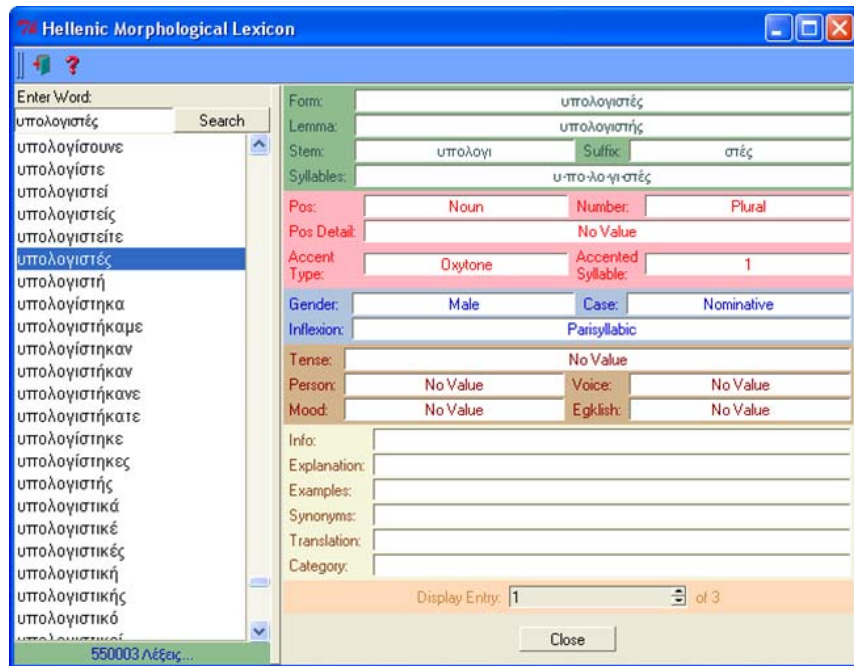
Hellenic Morphological Lexicon

Enter Word:
υπολογιστές
Search

υπολογίσουνε
υπολογίστε
υπολογιστεί
υπολογιστείς
υπολογιστείτε
υπολογιστές
υπολογιστή
υπολογίστηκα
υπολογιστήκαμε
υπολογίστηκαν
υπολογιστήκαν
υπολογιστήκανε
υπολογιστήκατε
υπολογίστηκε
υπολογίστηκες
υπολογιστής
υπολογιστικά
υπολογιστικέ
υπολογιστικές
υπολογιστική
υπολογιστικής
υπολογιστικό
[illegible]
550003 Λέξεις...

| Form: | υπολογιστές | | |
|---|---|---|---|
| Lemma: | υπολογιστής | | |
| Stem: | υπολογι | Suffix: | στές |
| Syllables: | υ-πο-λο-γι-στές | | |

| Pos: | Noun | Number: | Plural |
|---|---|---|---|
| Pos Detail: | No Value | | |
| Accent Type: | Oxytone | Accented Syllable: | 1 |

| Gender: | Male | Case: | Nominative |
|---|---|---|---|
| Inflexion: | Parisyllabic | | |

| Tense: | No Value | | |
|---|---|---|---|
| Person: | No Value | Voice: | No Value |
| Mood: | No Value | Egklish: | No Value |

Info:
Explanation:
Examples:
Synonyms:
Translation:
Category:

Display Entry: 1 of 3

Close